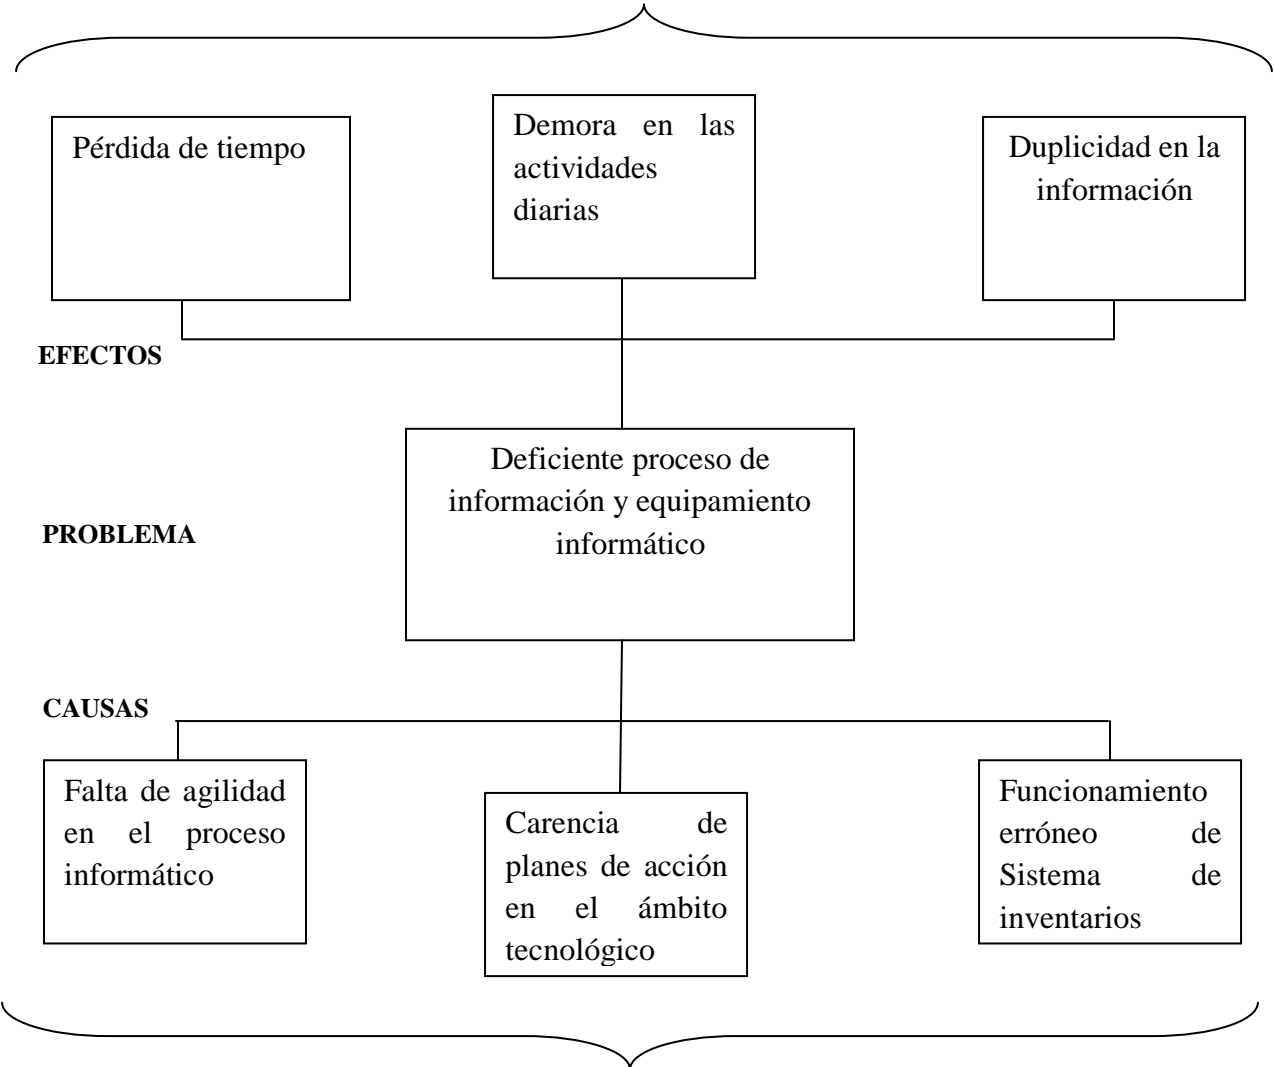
Pérdida de tiempo

Demora en las actividades diarias

Duplicidad en la información

EFECTOS

PROBLEMA

Deficiente proceso de información y equipamiento informático

CAUSAS

Falta de agilidad en el proceso informático

Carencia de planes de acción en el ámbito tecnológico

Funcionamiento erróneo de Sistema de inventarios